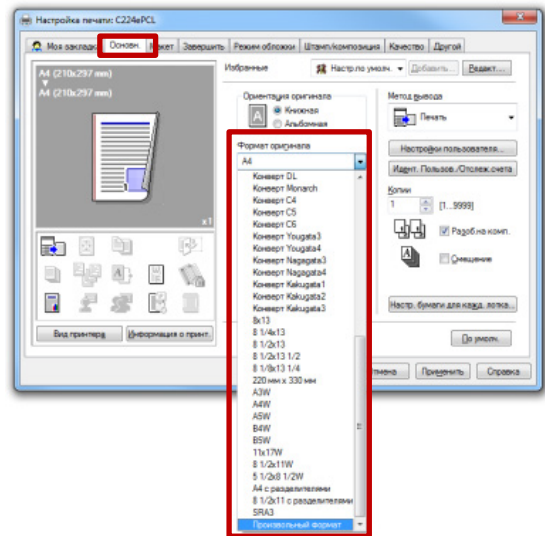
Настройка печати: C224ePCL

Моя закладка | Основн. | Макет | Завершить | Режим обложки | Штамп/композиция | Качество | Другой

A4 (210x297 мм)
▼
A4 (210x297 мм)

x1

Избранные | Настр.по умолч. | Добавить... | Редакт...

Ориентация оригинала
Книжная
Альбомная

Формат оригинала
A4

Конверт DL
Конверт Monarch
Конверт C4
Конверт C5
Конверт C6
Конверт Yougata3
Конверт Yougata4
Конверт Nagagata3
Конверт Nagagata4
Конверт Kakugata1
Конверт Kakugata2
Конверт Kakugata3
8x13
8 1/4x13
8 1/2x13
8 1/2x13 1/2
8 1/8x13 1/4
220 мм x 330 мм
A3W
A4W
A5W
B4W
B5W
11x17W
8 1/2x11W
5 1/2x8 1/2W
A4 с разделителями
8 1/2x11 с разделителями
SRA3
Произвольный формат

Метод вывода
Печать

Настройки пользователя...
Идент. Пользов./Отслеж.счета

Копии
1 [1...9999]

Разоб.на комп.

Смещение

Настр. бумаги для кажд. лотка...

По умолч.

Вид принтера | Информация о принт.

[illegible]мена | Применить | Справка